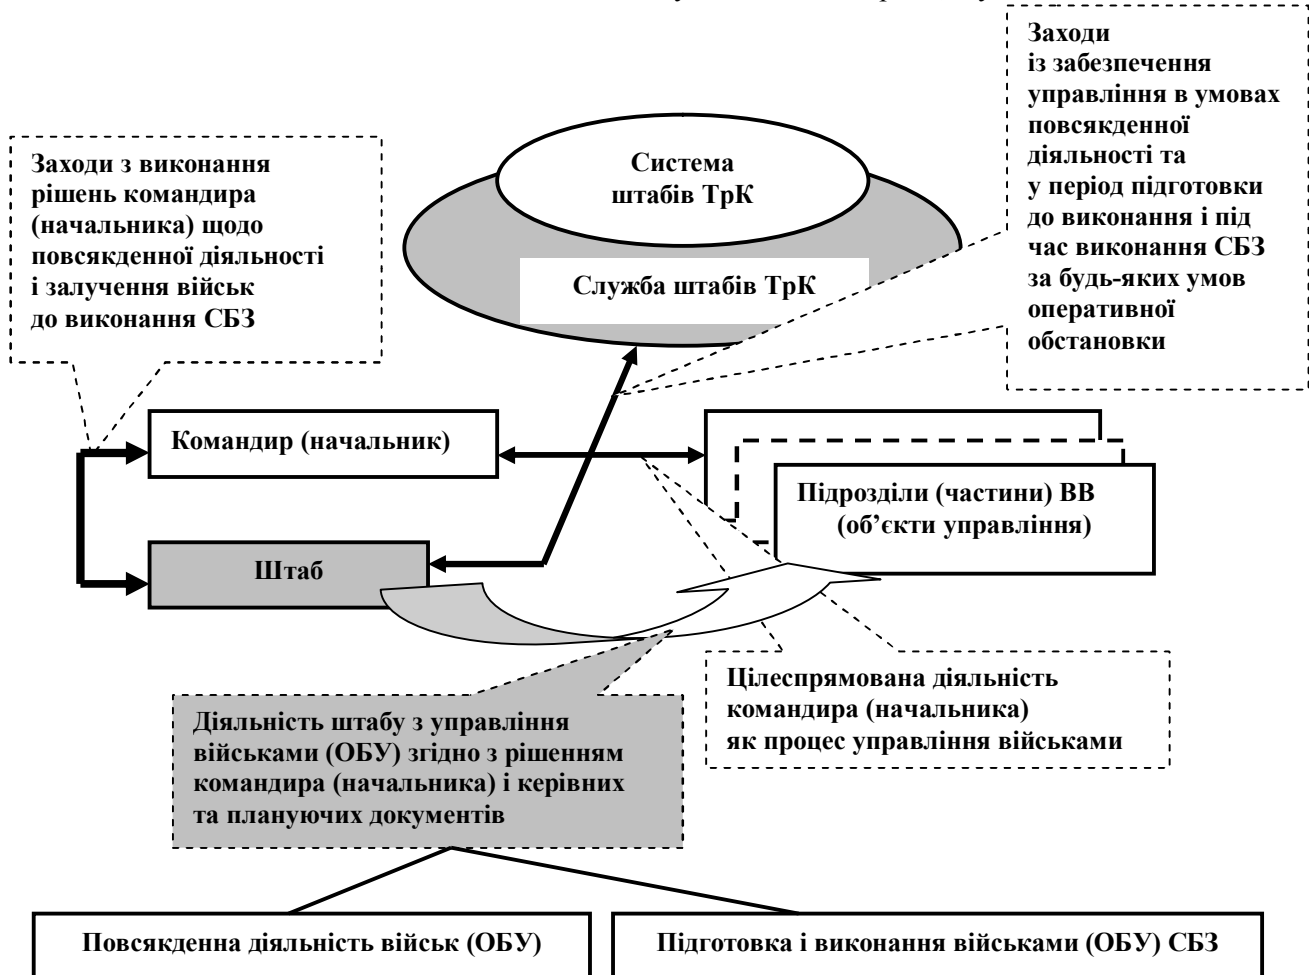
Заходи з виконання рішень командира (начальника) щодо повсякденної діяльності і залучення військ до виконання СБЗ

Система штабів ТрК

Служба штабів ТрК

Заходи із забезпечення управління в умовах повсякденної діяльності та у період підготовки до виконання і під час виконання СБЗ за будь-яких умов оперативної обстановки

Командир (начальник)

Підрозділи (частини) ВВ (об'єкти управління)

Штаб

Цілеспрямована діяльність командира (начальника) як процес управління військами

Діяльність штабу з управління військами (ОБУ) згідно з рішенням командира (начальника) і керівних та плануючих документів

Повсякденна діяльність військ (ОБУ)

Підготовка і виконання військами (ОБУ) СБЗ